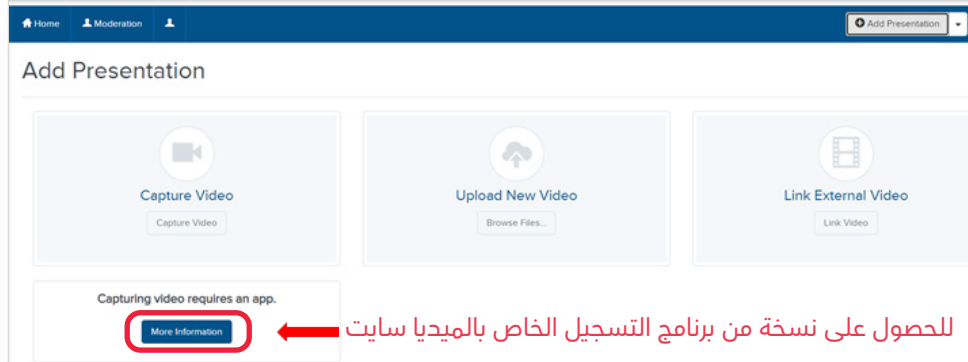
Home Moderation

Add Presentation

Add Presentation

Capture Video
Capture Video

Upload New Video
Browse Files...

Link External Video
Link Video

Capturing video requires an app.
More Information

للحصول على نسخة من برنامج التسجيل الخاص بالميديا سايت